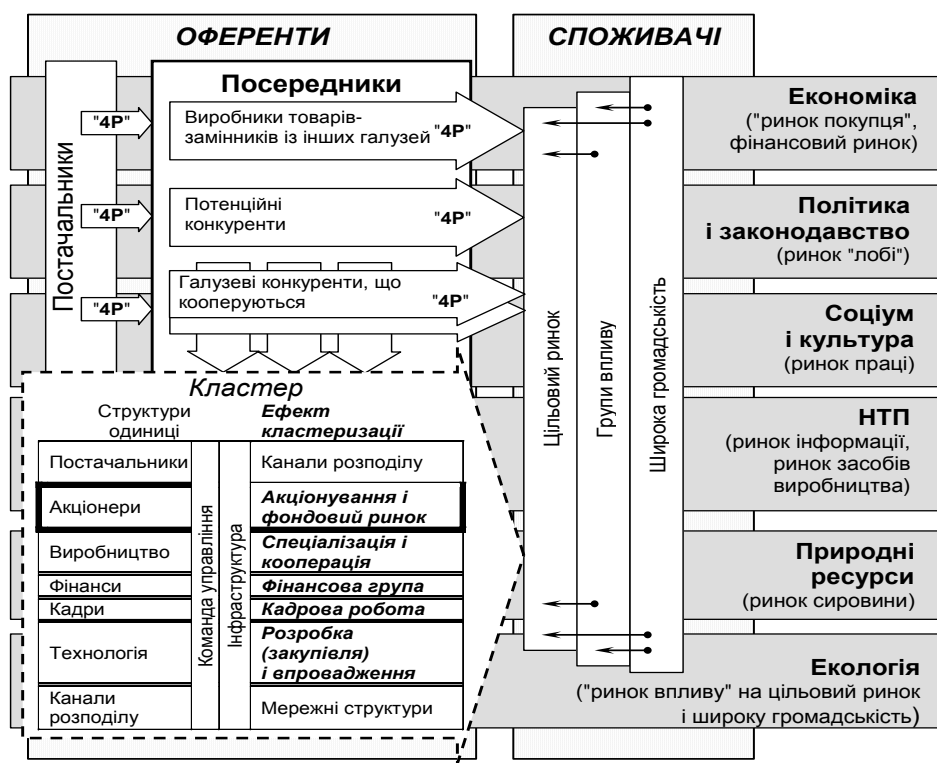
ОФЕРЕНТИ

СПОЖИВАЧІ

Постачальники

"4P"

"4P"

"4P"

Посередники

Виробники товарів-замінників із інших галузей "4P"

Потенційні конкуренти "4P"

Галузеві конкуренти, що кооперуються "4P"

Кластер

Структури одиниці

Ефект кластеризації

| Постачальники | Команда управління | Інфраструктура | Канали розподілу |
|---|---|---|---|
| Акціонери | | | Акціонування і фондовий ринок |
| Виробництво | | | Спеціалізація і кооперація |
| Фінанси | | | Фінансова група |
| Кадри | | | Кадрова робота |
| Технологія | | | Розробка (закупівля) і впровадження |
| Канали розподілу | | | Мережні структури |

Цільовий ринок

Групи впливу

Широка громадськість

Економіка ("ринок покупця", фінансовий ринок)

Політика і законодавство (ринок "лобі")

Соціум і культура (ринок праці)

НТП (ринок інформації, ринок засобів виробництва)

Природні ресурси (ринок сировини)

Екологія ("ринок впливу" на цільовий ринок і широку громадськість)